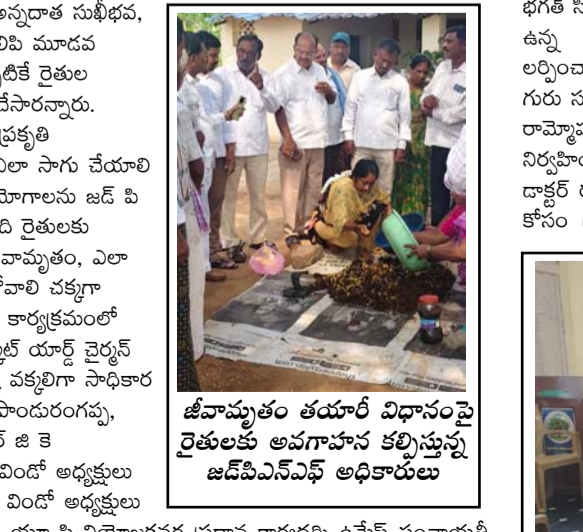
అన్నదాత సుఖీభవ,
లిపి మూడవ
టికే రైతుల
దేశారన్నారు.
ప్రకృతి
ఎలా సాగు చేయాలి
యోగాలను జడ్ పి
ది రైతులకు
వామృతం, ఎలా
వాలి చక్కగా
కార్యక్రమంలో
ట్ యార్డ్ చైర్మన్
వకులిగా సాధికార
పాండురంగప్ప,
జ్ జి కె
విండో అధ్యక్షులు
విండో అధ్యక్షులు

జీవామృతం తయారీ విధానంపై రైతులకు అవగాహన కల్పిస్తున్న జడ్‌పిఎన్ఎఫ్ అధికారులు

భగత్ సి
ఉన్న
లర్పించా
గురు స
రామ్మోహ
నిర్వహిం
డాక్టర్ క
కోసం

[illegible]